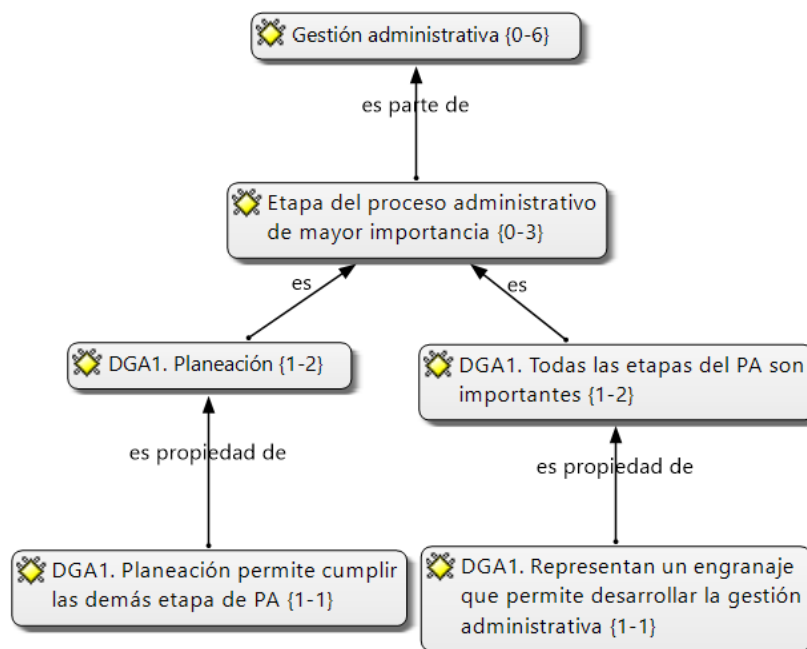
Gestión administrativa {0-6}

es parte de

Etapa del proceso administrativo de mayor importancia {0-3}

es

es

DGA1. Planeación {1-2}

DGA1. Todas las etapas del PA son importantes {1-2}

es propiedad de

es propiedad de

DGA1. Planeación permite cumplir las demás etapa de PA {1-1}

DGA1. Representan un engranaje que permite desarrollar la gestión administrativa {1-1}